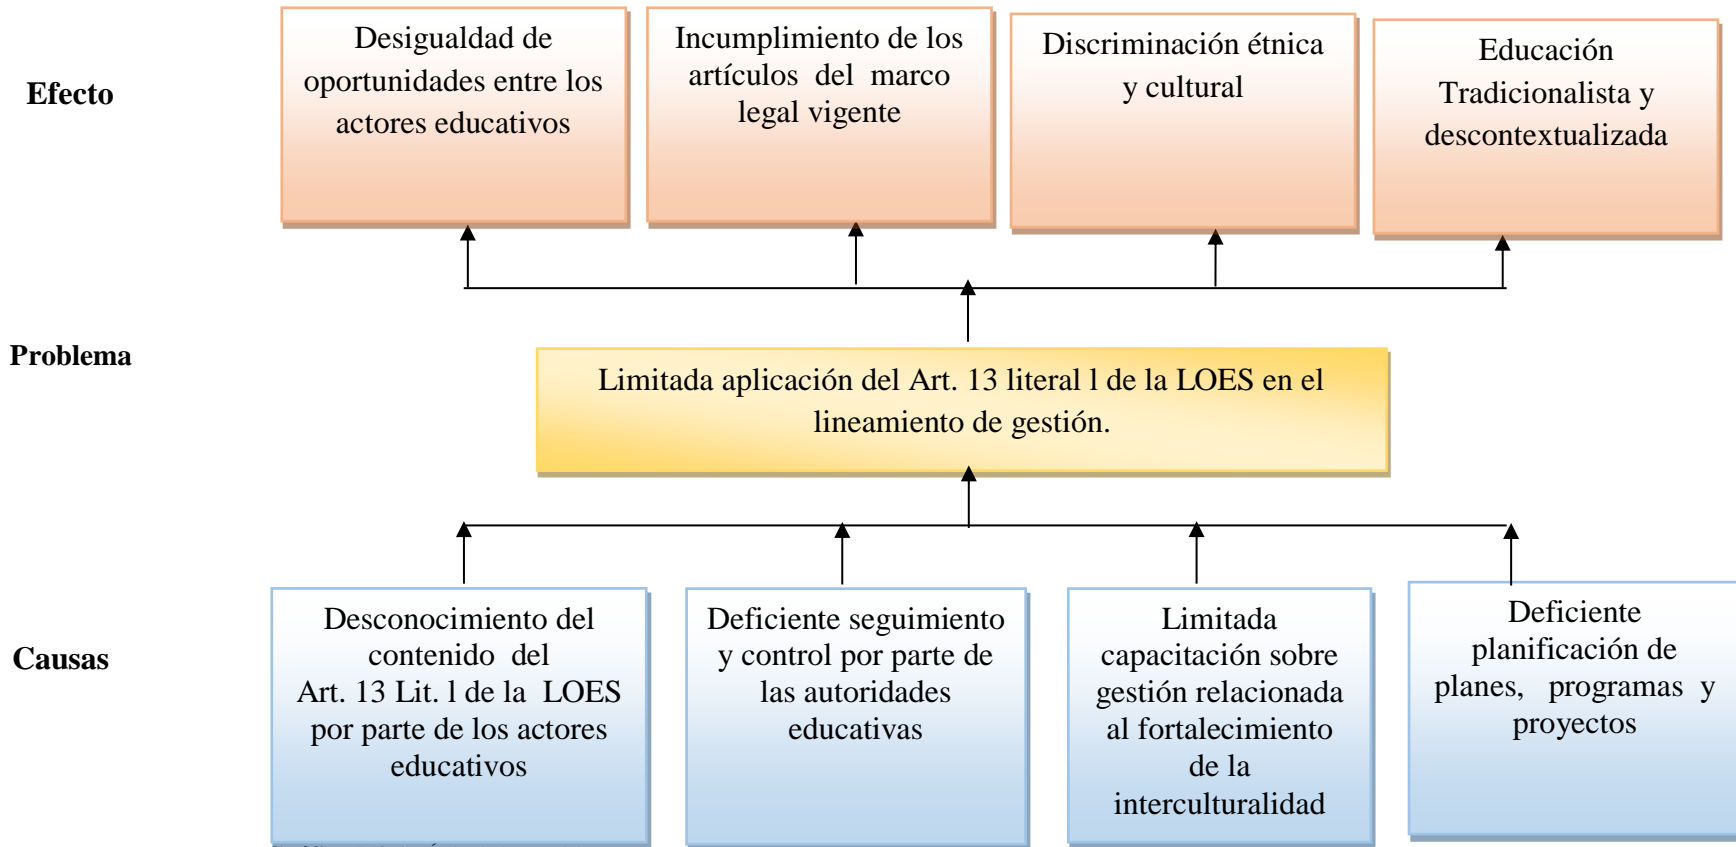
Efecto

Desigualdad de oportunidades entre los actores educativos

Incumplimiento de los artículos del marco legal vigente

Discriminación étnica y cultural

Educación Tradicionalista y descontextualizada

Problema

Limitada aplicación del Art. 13 literal l de la LOES en el lineamiento de gestión.

Causas

Desconocimiento del contenido del Art. 13 Lit. l de la LOES por parte de los actores educativos

Deficiente seguimiento y control por parte de las autoridades educativas

Limitada capacitación sobre gestión relacionada al fortalecimiento de la interculturalidad

Deficiente planificación de planes, programas y proyectos